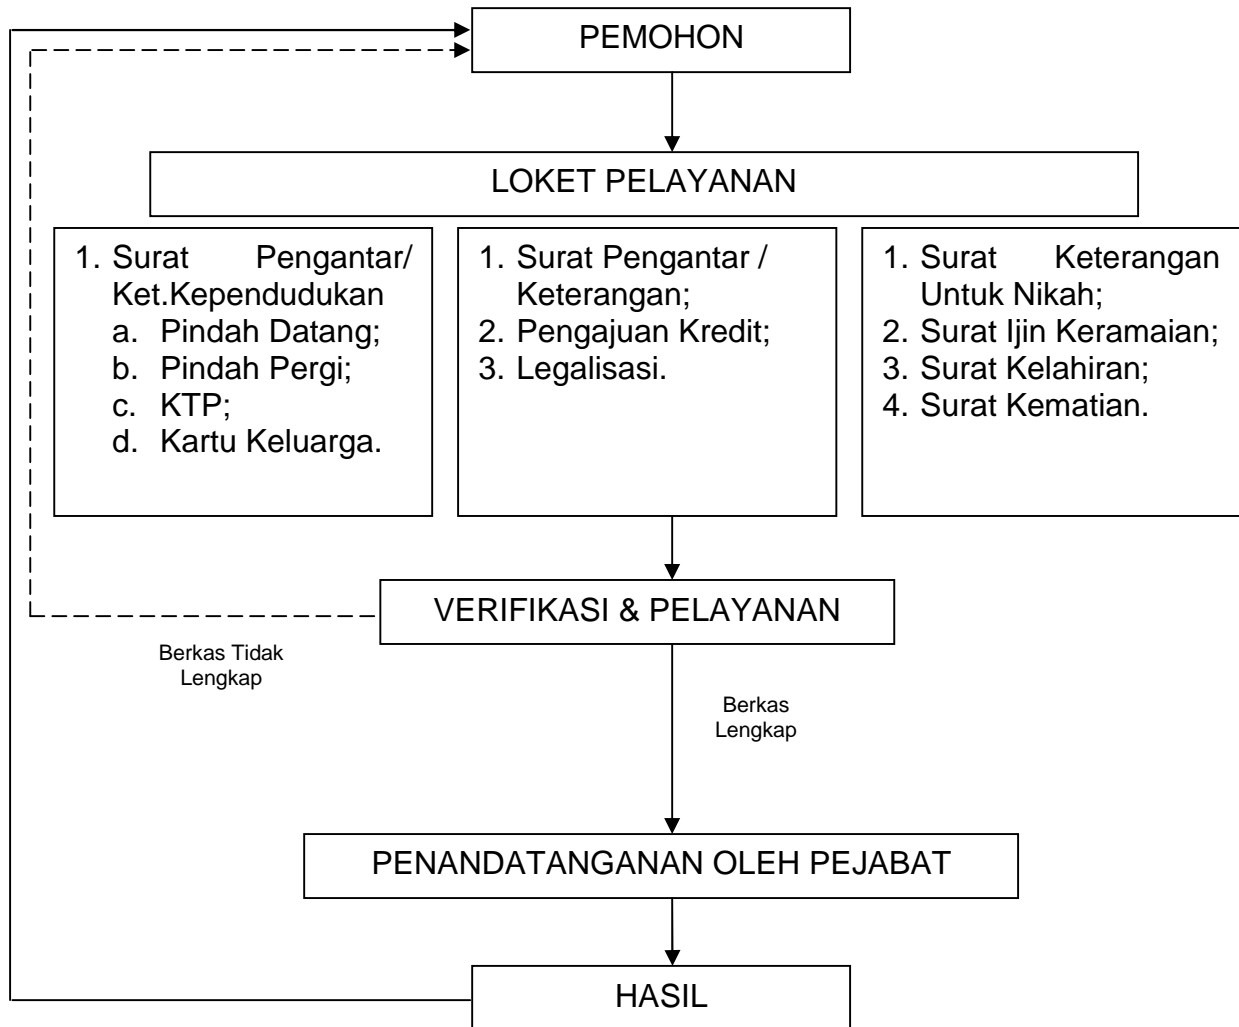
PEMOHON

LOKET PELAYANAN

1. Surat Pengantar/ Ket.Kependudukan
a. Pindah Datang;
b. Pindah Pergi;
c. KTP;
d. Kartu Keluarga.

1. Surat Pengantar / Keterangan;
2. Pengajuan Kredit;
3. Legalisasi.

1. Surat Keterangan Untuk Nikah;
2. Surat Ijin Keramaian;
3. Surat Kelahiran;
4. Surat Kematian.

VERIFIKASI & PELAYANAN

Berkas Tidak Lengkap

Berkas Lengkap

PENANDATANGANAN OLEH PEJABAT

HASIL